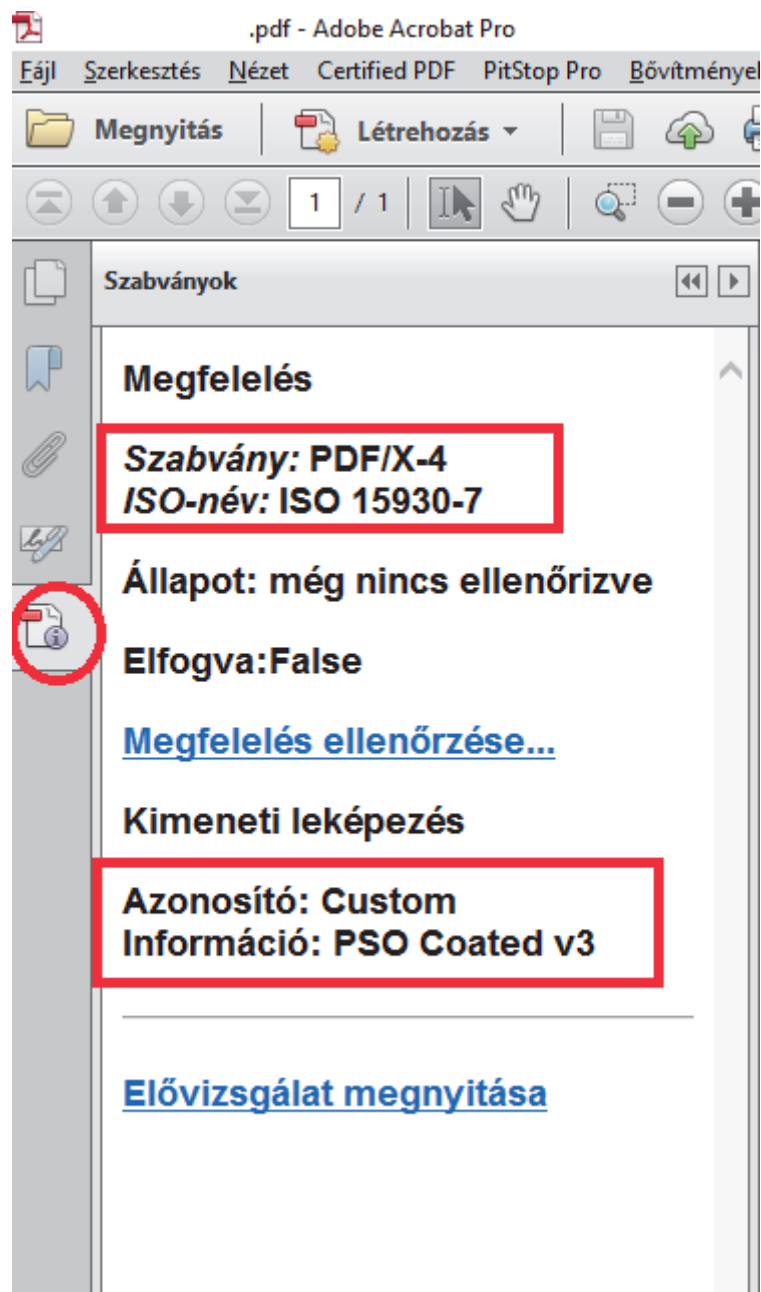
.pdf - Adobe Acrobat Pro

Fájl Szerkesztés Nézet Certified PDF PitStop Pro Bővítménye

Megnyitás Létrehozás

1 / 1

Szabványok

Megfelelés

*Szabvány:* PDF/X-4
*ISO-név:* ISO 15930-7

Állapot: még nincs ellenőrizve

Elfogva:False

Megfelelés ellenőrzése...

Kimeneti leképezés

Azonosító: Custom
Információ: PSO Coated v3

Elővizsgálat megnyitása